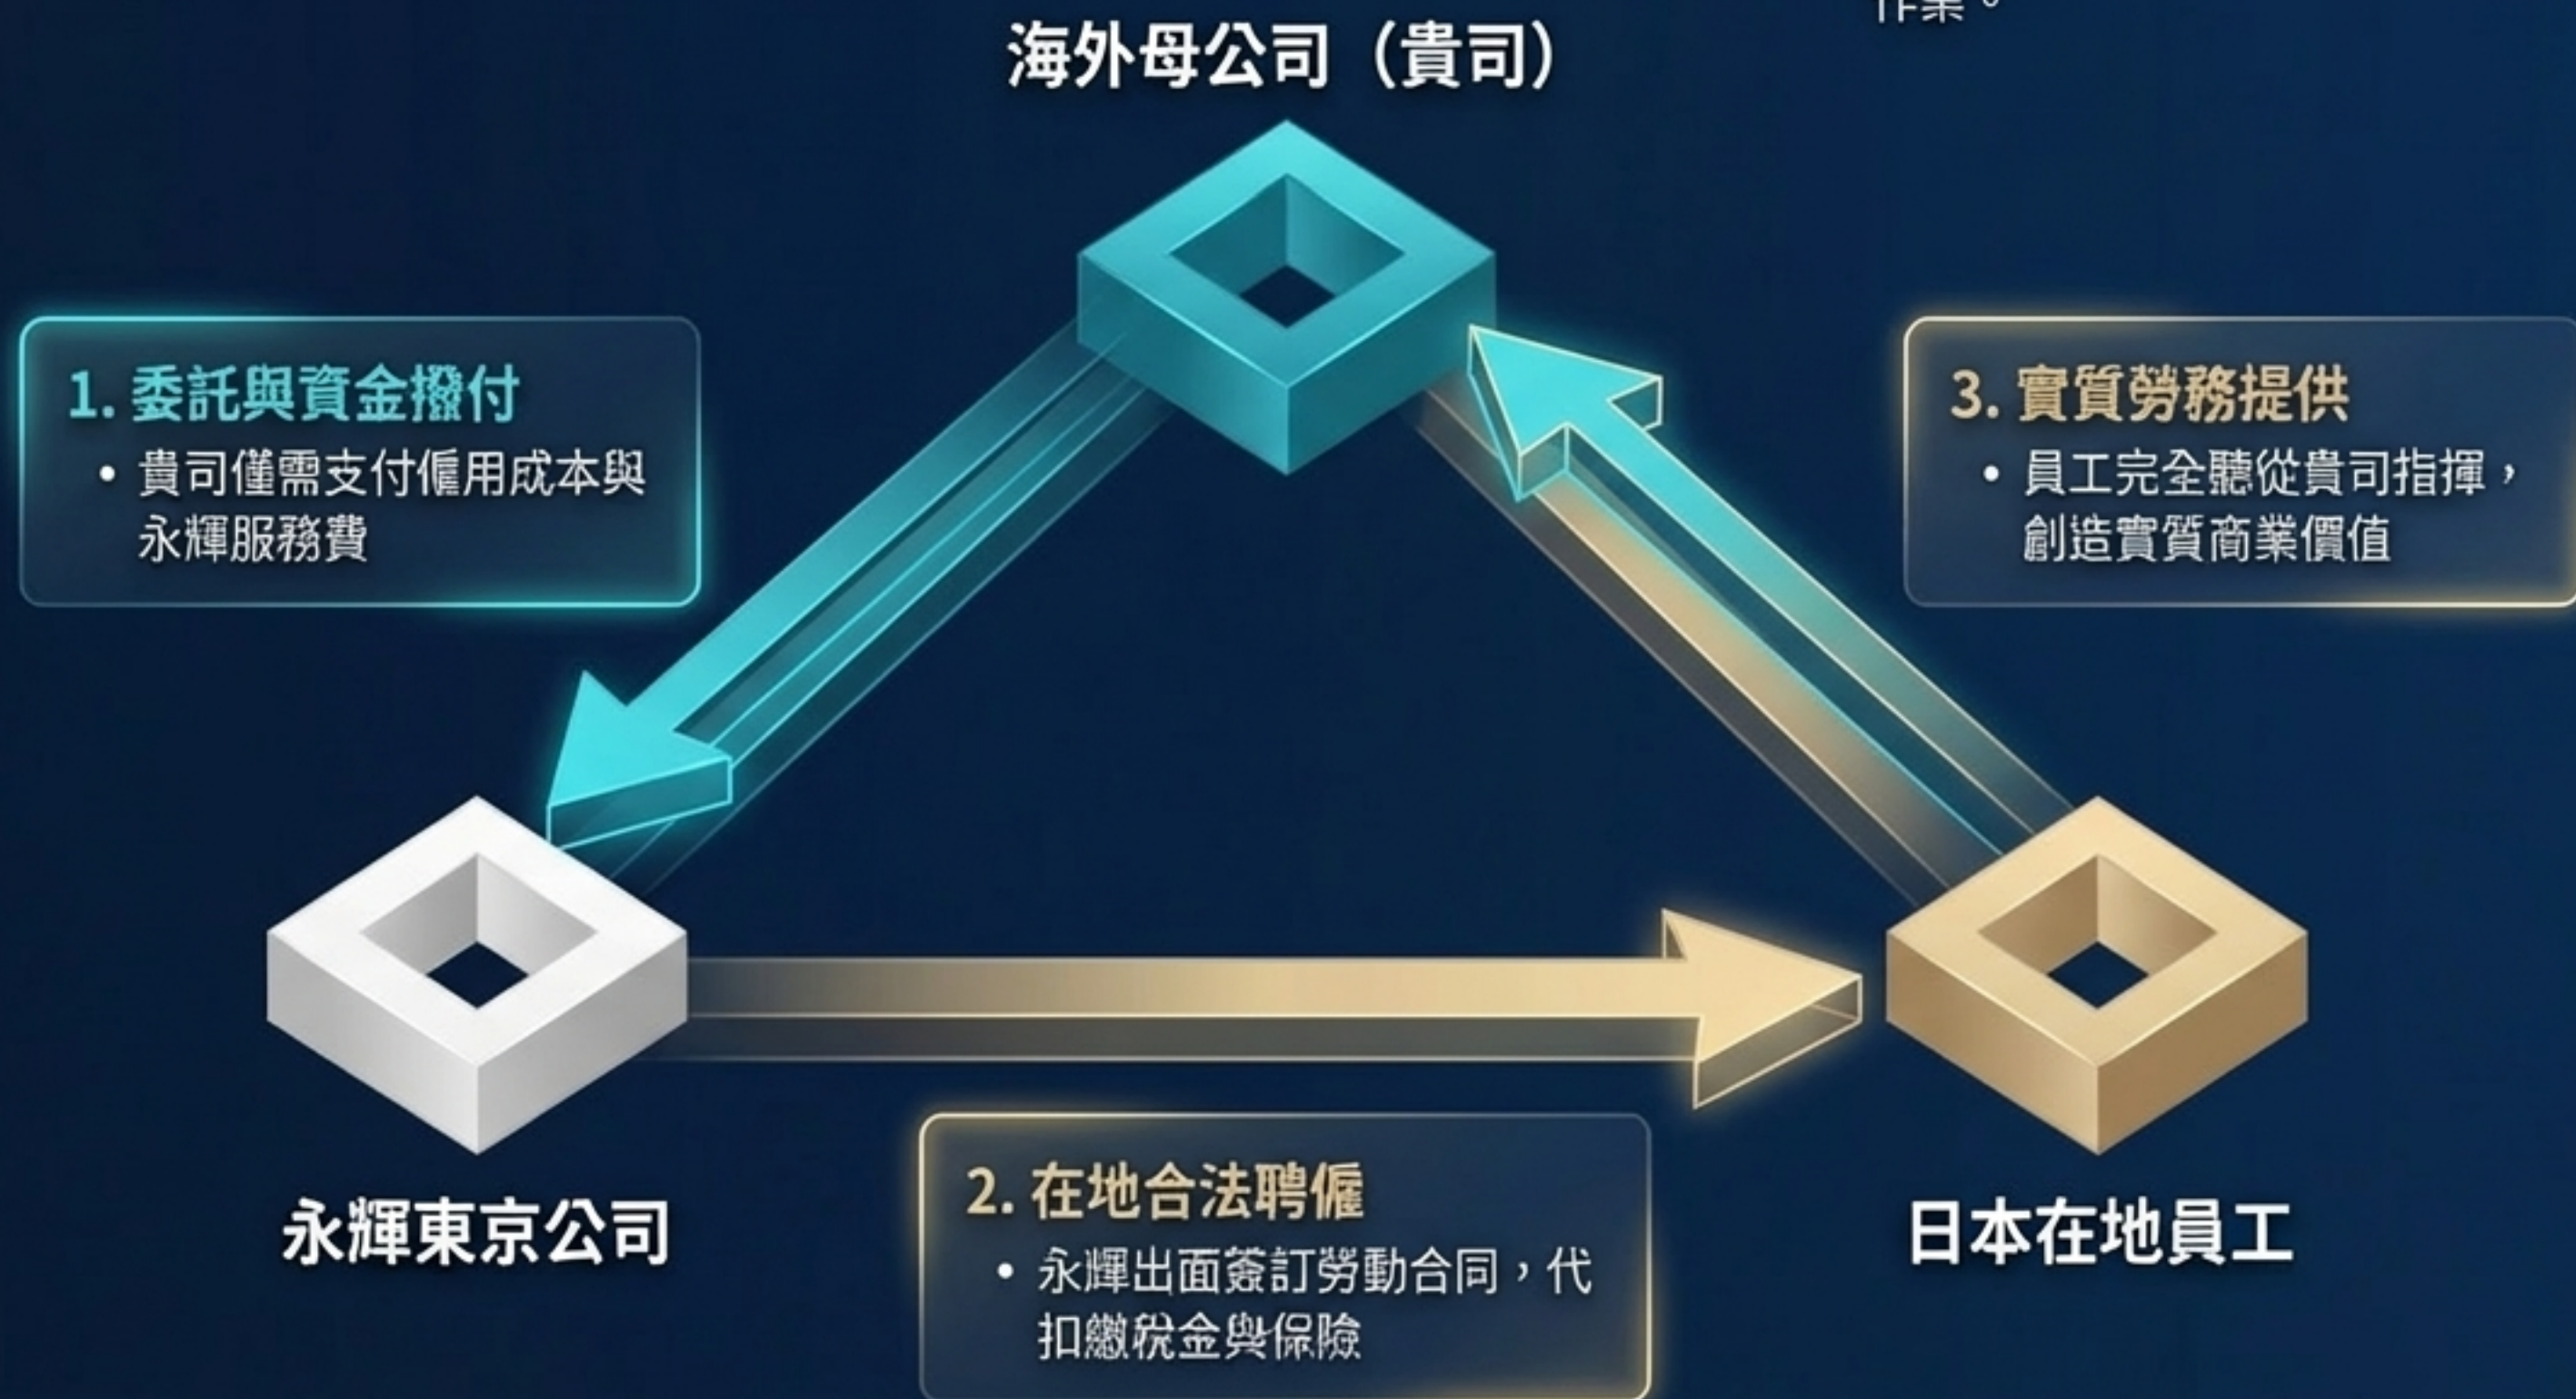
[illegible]

海外母公司（貴司）

1. 委託與資金撥付

• 貴司僅需支付僱用成本與永輝服務費

3. 實質勞務提供

• 員工完全聽從貴司指揮，創造實質商業價值

永輝東京公司

2. 在地合法聘僱

• 永輝出面簽訂勞動合同，代扣繳稅金與保險

日本在地員工